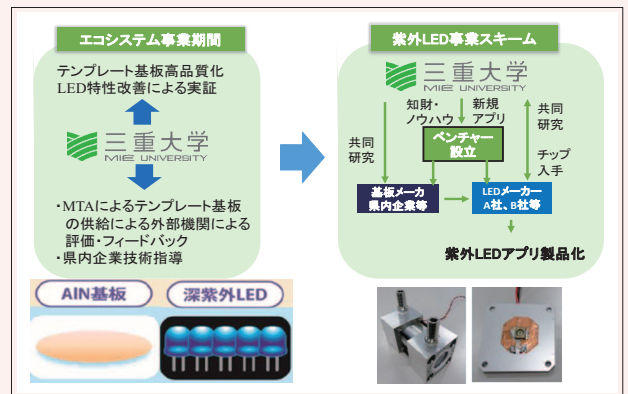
エコシステム事業期間

テンプレート基板高品質化
LED特性改善による実証

三重大学
MIE UNIVERSITY

・MTAによるテンプレート基板の供給による外部機関による評価・フィードバック
・県内企業技術指導

AlN基板

深紫外LED

紫外LED事業スキーム

三重大学
MIE UNIVERSITY

知財・ノウハウ

新規アプリ

共同研究

共同研究

ベンチャー設立

チップ入手

基板メーカ
県内企業等

LEDメーカー
A社、B社等

紫外LEDアプリ製品化